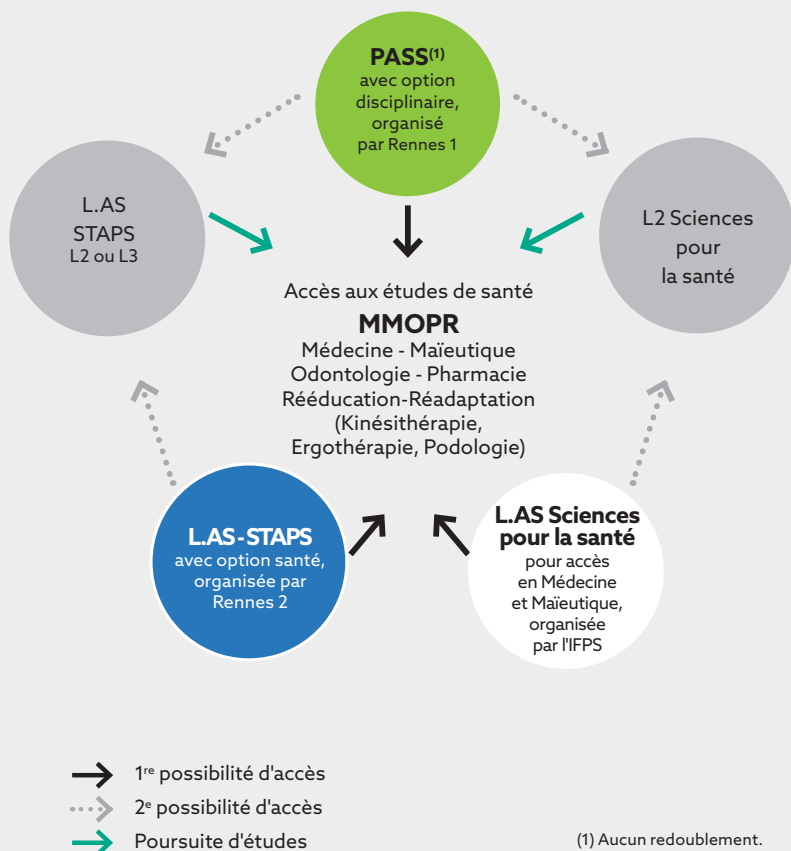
PASS$^{(1)}$
avec option disciplinaire, organisé par Rennes 1

L.AS
STAPS
L2 ou L3

L2 Sciences pour la santé

Accès aux études de santé
MMOPR
Médecine - Maïeutique
Odontologie - Pharmacie
Rééducation-Réadaptation
(Kinésithérapie, Ergothérapie, Podologie)

L.AS-STAPS
avec option santé, organisée par Rennes 2

L.AS Sciences pour la santé
pour accès en Médecine et Maïeutique, organisée par l'IFPS

1$^{re}$ possibilité d'accès
2$^{e}$ possibilité d'accès
Poursuite d'études

(1) Aucun redoublement.